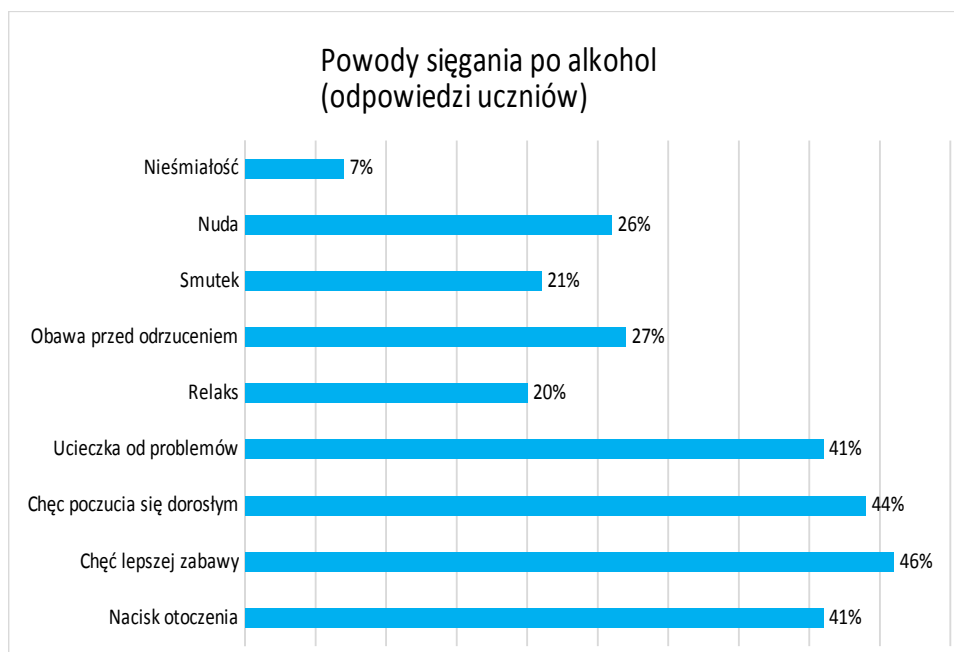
Powody sięgania po alkohol (odpowiedzi uczniów)

Nieśmiałość 7%
Nuda 26%
Smutek 21%
Obawa przed odrzuceniem 27%
Relaks 20%
Ucieczka od problemów 41%
Chęc poczucia się dorosłym 44%
Chęć lepszej zabawy 46%
Nacisk otoczenia 41%